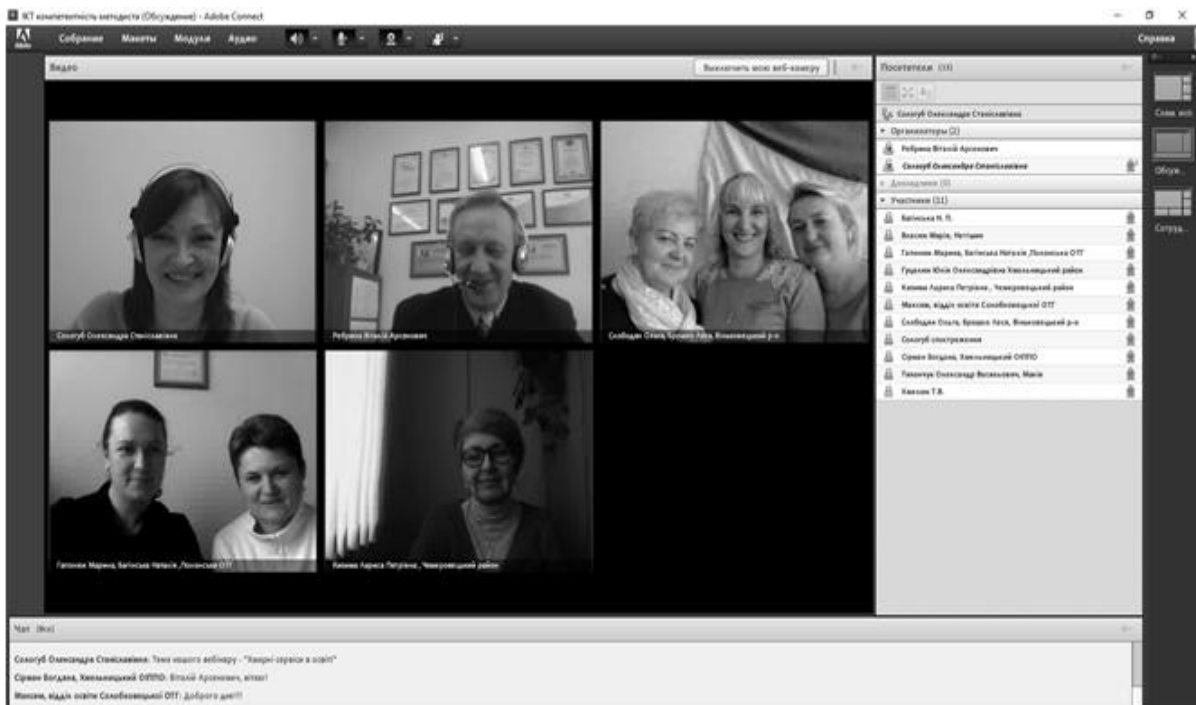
ІКТ компетентність методиста (Обсуждение) - Adobe Connect

Adobe Собрание Макеты Модули Аудио

Справка

Видео

Выключить мою веб-камеру

Сологуб Олександра Станіславівна

Ребрина Віталій Арсенович

Слободян Ольга, Бровко Леся, Віньковецький р-н

Гапонюк Марина, Батінська Наталія ,Понінська ОТГ

Кизима Лариса Петрівна , Чемеровецький район

Посетители (14)

Сологуб Олександра Станіславівна

Организаторы (2)

Ребрина Віталій Арсенович

Сологуб Олександра Станіславівна

Докладчики (0)

Участники (11)

Батінська Н. П.

Власюк Марія, Нетішин

Гапонюк Марина, Батінська Наталія ,Понінська ОТГ

Гудалюк Юлія Олександрівна Хмельницький район

Кизима Лариса Петрівна , Чемеровецький район

Максим, відділ освіти Солобковецької ОТГ

Слободян Ольга, Бровко Леся, Віньковецький р-н

Сологуб спостереження

Сірман Богдана, Хмельницький ОІППО

Тимочук Олександр Васильович, Маків

Хамзюк Т.В.

Совм. исп

Обсуж...

Сотруд...

Чат (Все)

Сологуб Олександра Станіславівна: Тема нашого вебінару - "Хмарні сервіси в освіті"

Сірман Богдана, Хмельницький ОІППО: Віталій Арсенович, вітаю!

Максим, відділ освіти Солобковецької ОТГ: Доброго дня!!!